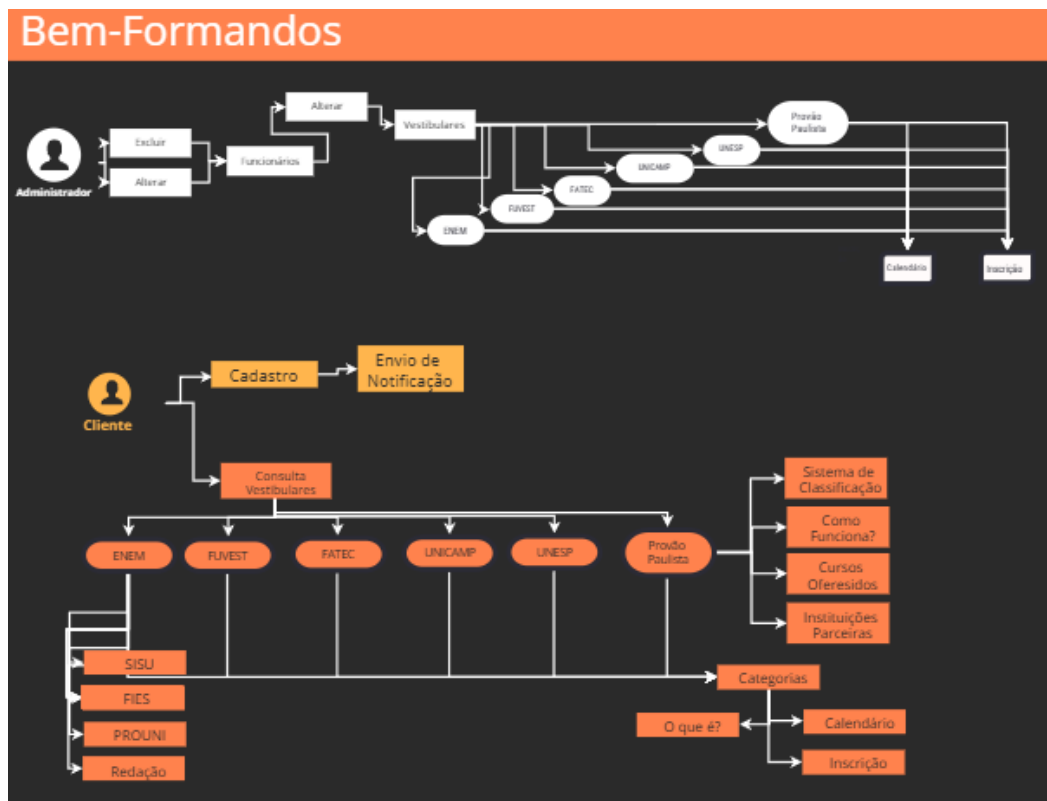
Bem-Formandos

Administrador

Excluir

Alterar

Funcionários

Alterar

Vestibulares

Provão Paulista

UNESP

UNICAMP

FATEC

FUVEST

ENEM

Calendário

Inscrição

Cliente

Cadastro

Envio de Notificação

Consulta Vestibulares

ENEM

FUVEST

FATEC

UNICAMP

UNESP

Provão Paulista

Sistema de Classificação

Como Funciona?

Cursos Oferesidos

Instituições Parceiras

SISU

FIES

PROUNI

Redação

Categorias

O que é?

Calendário

Inscrição